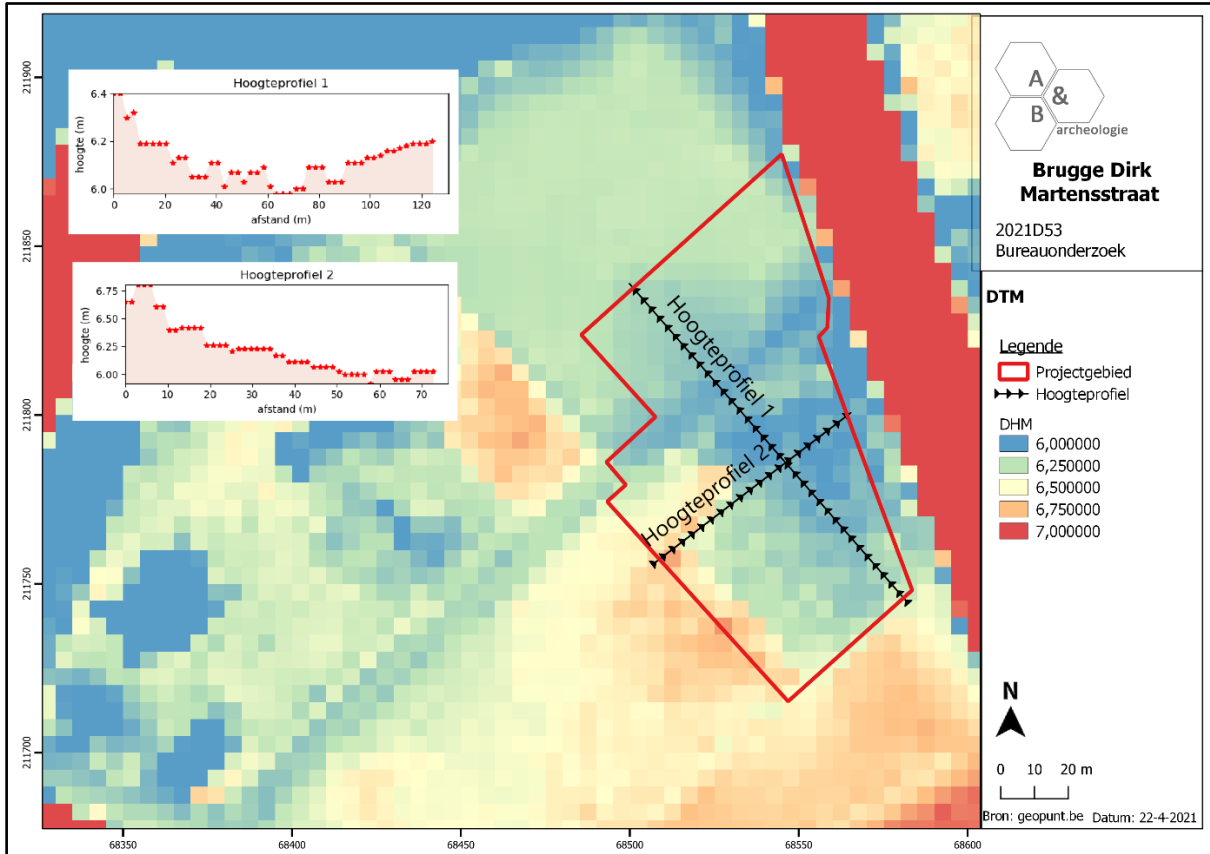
211900
211850
211800
211750
211700

Hoogteprofiel 1

6.4
6.2
6.0
hoogte (m)
0
20
40
60
80
100
120
afstand (m)

Hoogteprofiel 2

6.75
6.50
6.25
6.00
hoogte (m)
0
10
20
30
40
50
60
70
afstand (m)

Hoogteprofiel 1
Hoogteprofiel 2

68350
68400
68450
68500
68550
68600

A
&
B
archeologie

Brugge Dirk Martensstraat

2021D53
Bureauonderzoek

DTM

Legende
Projectgebied
Hoogteprofiel

DHM
6,000000
6,250000
6,500000
6,750000
7,000000

N

0 10 20 m

Bron: geopunt.be Datum: 22-4-2021